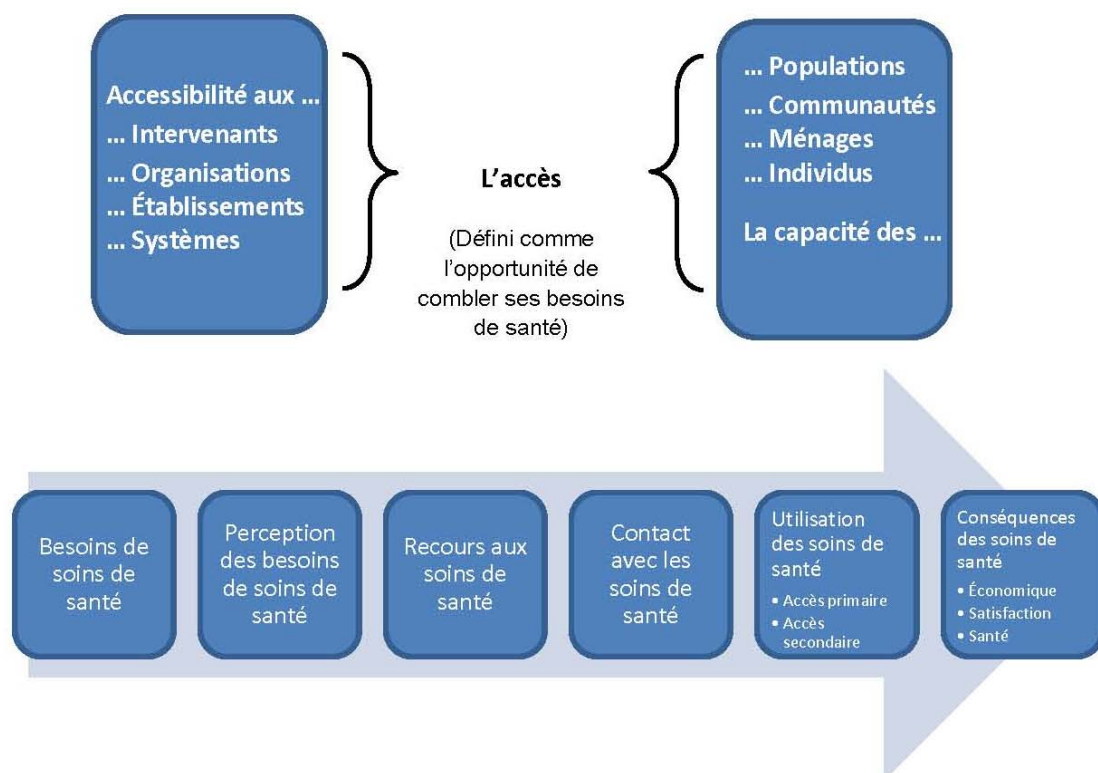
Accessibilité aux ...
... Intervenants
... Organisations
... Établissements
... Systèmes

L'accès

(Défini comme l'opportunité de combler ses besoins de santé)

... Populations
... Communautés
... Ménages
... Individus

La capacité des ...

Besoins de soins de santé

Perception des besoins de soins de santé

Recours aux soins de santé

Contact avec les soins de santé

Utilisation des soins de santé
• Accès primaire
• Accès secondaire

Conséquences des soins de santé
• Économique
• Satisfaction
• Santé